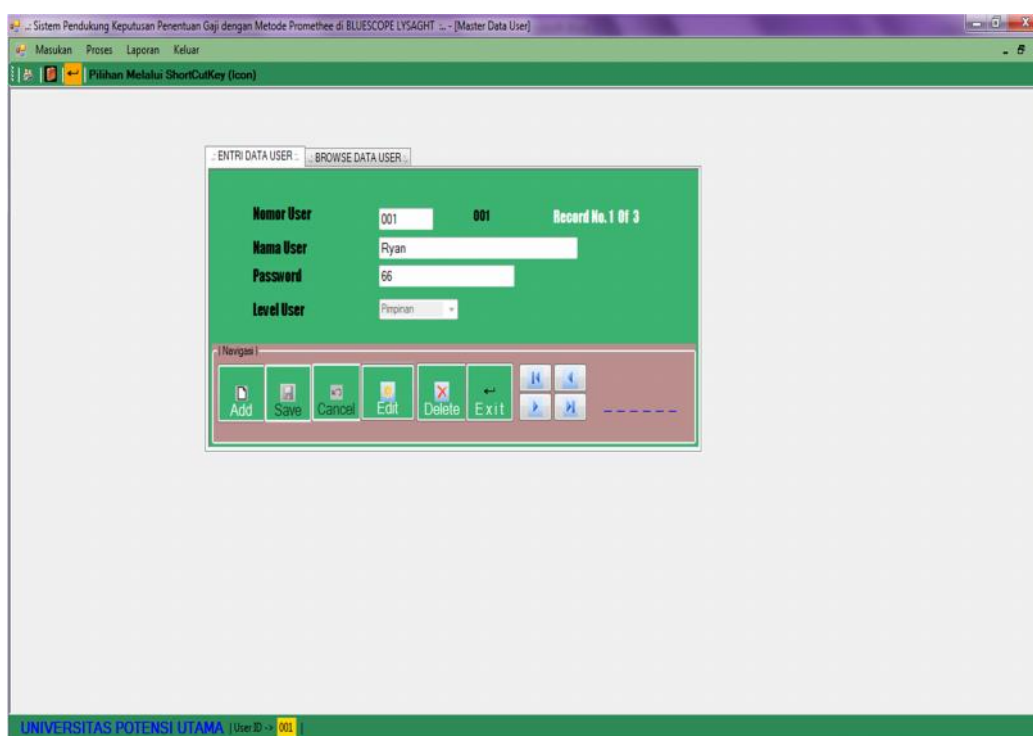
.: Sistem Pendukung Keputusan Penentuan Gaji dengan Metode Promethee di BLUESCOPE LYSAGHT :. - [Master Data User]

Masukan Proses Laporan Keluar

Pilihan Melalui ShortCutKey (Icon)

.: ENTRI DATA USER :. .: BROWSE DATA USER :.

Nomor User 001 001 Record No. 1 Of 3

Nama User Ryan

Password 66

Level User Pimpinan

| Navigasi |

Add Save Cancel Edit Delete Exit

------

UNIVERSITAS POTENSI UTAMA | User ID -> 001 |